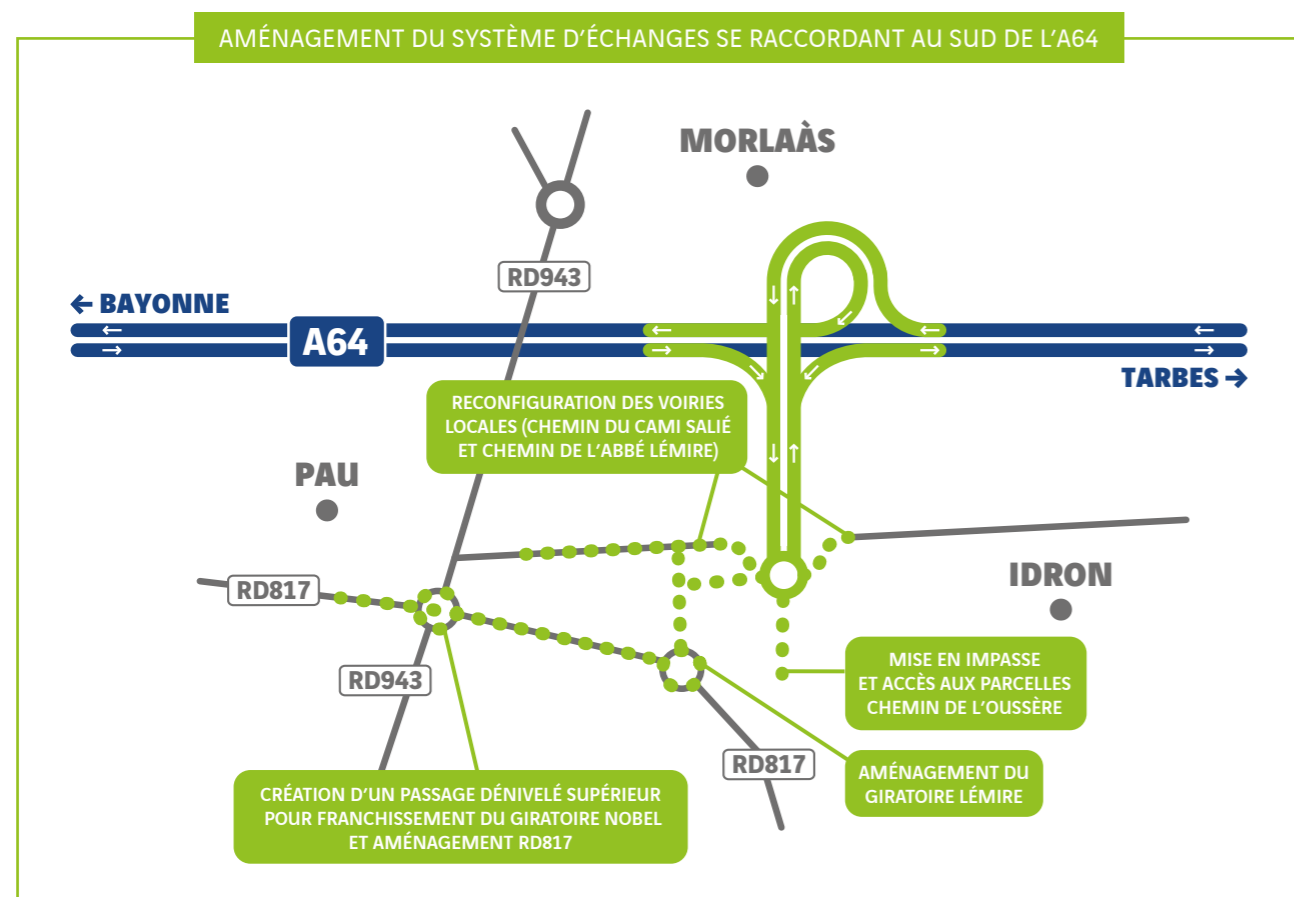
AMÉNAGEMENT DU SYSTÈME D'ÉCHANGES SE RACCORDANT AU SUD DE L'A64

MORLAÀS

RD943

← BAYONNE

A64

TARBES →

RECONFIGURATION DES VOIRIES LOCALES (CHEMIN DU CAMI SALIÉ ET CHEMIN DE L'ABBÉ LÉMIRE)

PAU

IDRON

RD817

RD943

MISE EN IMPASSE ET ACCÈS AUX PARCELLES CHEMIN DE L'OUSSÈRE

RD817

AMÉNAGEMENT DU GIRATOIRE LÉMIRE

CRÉATION D'UN PASSAGE DÉNIVELÉ SUPÉRIEUR POUR FRANCHISSEMENT DU GIRATOIRE NOBEL ET AMÉNAGEMENT RD817